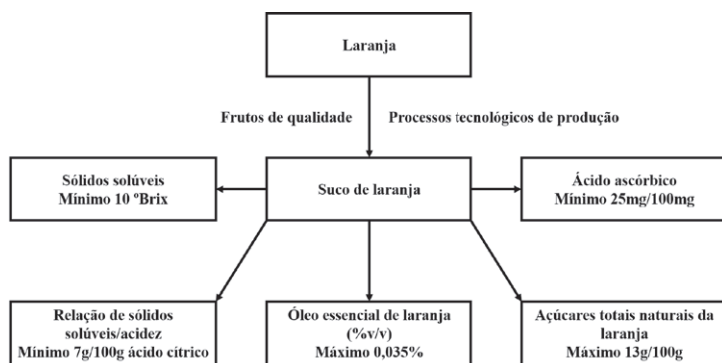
Laranja

Frutos de qualidade

Processos tecnológicos de produção

Sólidos solúveis
Mínimo 10 ºBrix

Suco de laranja

Ácido ascórbico
Mínimo 25mg/100mg

Relação de sólidos solúveis/acidez
Mínimo 7g/100g ácido cítrico

Óleo essencial de laranja (%v/v)
Máximo 0,035%

Açúcares totais naturais da laranja
Máximo 13g/100g